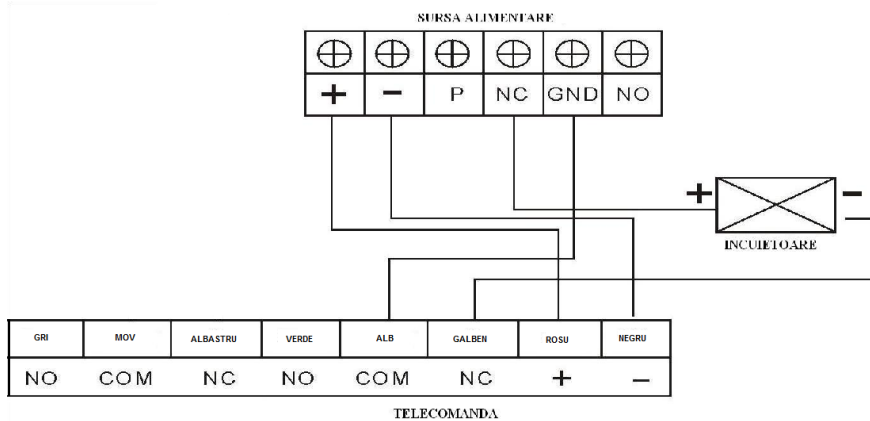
SURSA ALIMENTARE

| + | − | P | NC | GND | NO |
|---|---|---|---|---|---|

+ −

INCUIETOARE

| GRI | MOV | ALBASTRU | VERDE | ALB | GALBEN | ROSU | NEGRU |
|---|---|---|---|---|---|---|---|
| NO | COM | NC | NO | COM | NC | + | − |

TELECOMANDA